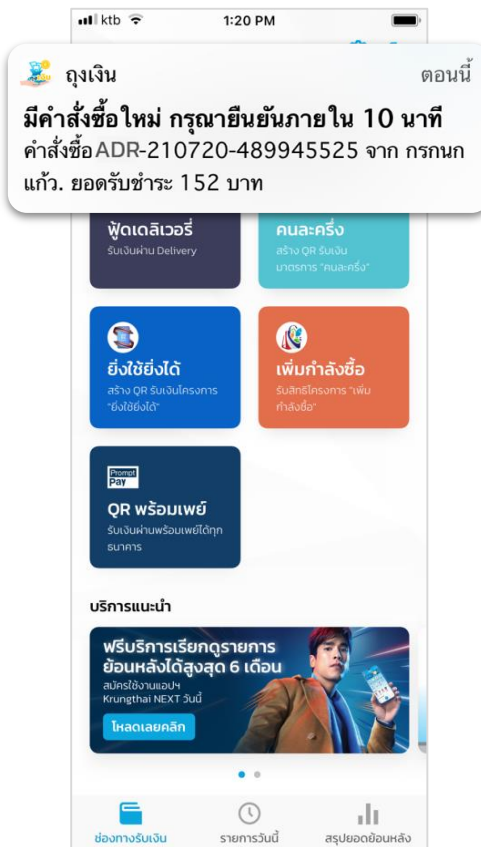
ktb 1:20 PM

ถุงเงิน ตอนนี้

มีคำสั่งซื้อใหม่ กรุณายืนยันภายใน 10 นาที
คำสั่งซื้อADR-210720-489945525 จาก กรกนก แก้ว. ยอดรับชำระ 152 บาท

ฟู้ดเดลิเวอรี่
รับเงินผ่าน Delivery

คนละครึ่ง
สร้าง QR รับเงิน มาตรการ "คนละครึ่ง"

ยิ่งใช้ยิ่งได้
สร้าง QR รับเงินโครงการ "ยิ่งใช้ยิ่งได้"

เพิ่มกำลังซื้อ
รับสิทธิโครงการ "เพิ่มกำลังซื้อ"

Prompt Pay
QR พร้อมเพย์
รับเงินผ่านพร้อมเพย์ได้ทุกธนาคาร

บริการแนะนำ

ฟรีบริการเรียกดูรายการย้อนหลังได้สูงสุด 6 เดือน
สมัครใช้งานแอปฯ Krungthai NEXT วันนี้
โหลดเลยคลิก

ช่องทางรับเงิน
รายการวันนี้
สรุปยอดย้อนหลัง